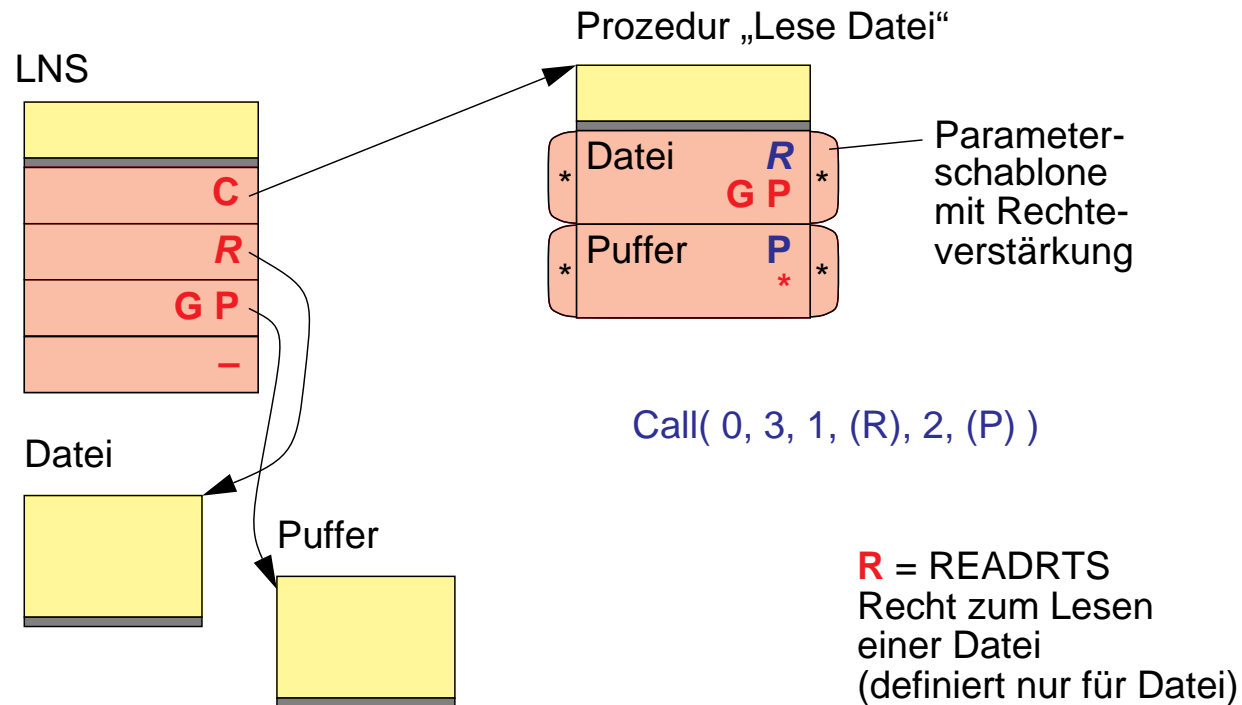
Prozedur „Lese Datei“

LNS

C

R

G P

–

Datei

Puffer

\* Datei R \*
G P

\* Puffer P \*
\*

Parameterschablone mit Rechteverstärkung

Call( 0, 3, 1, (R), 2, (P) )

R = READRTS
Recht zum Lesen einer Datei
(definiert nur für Datei)